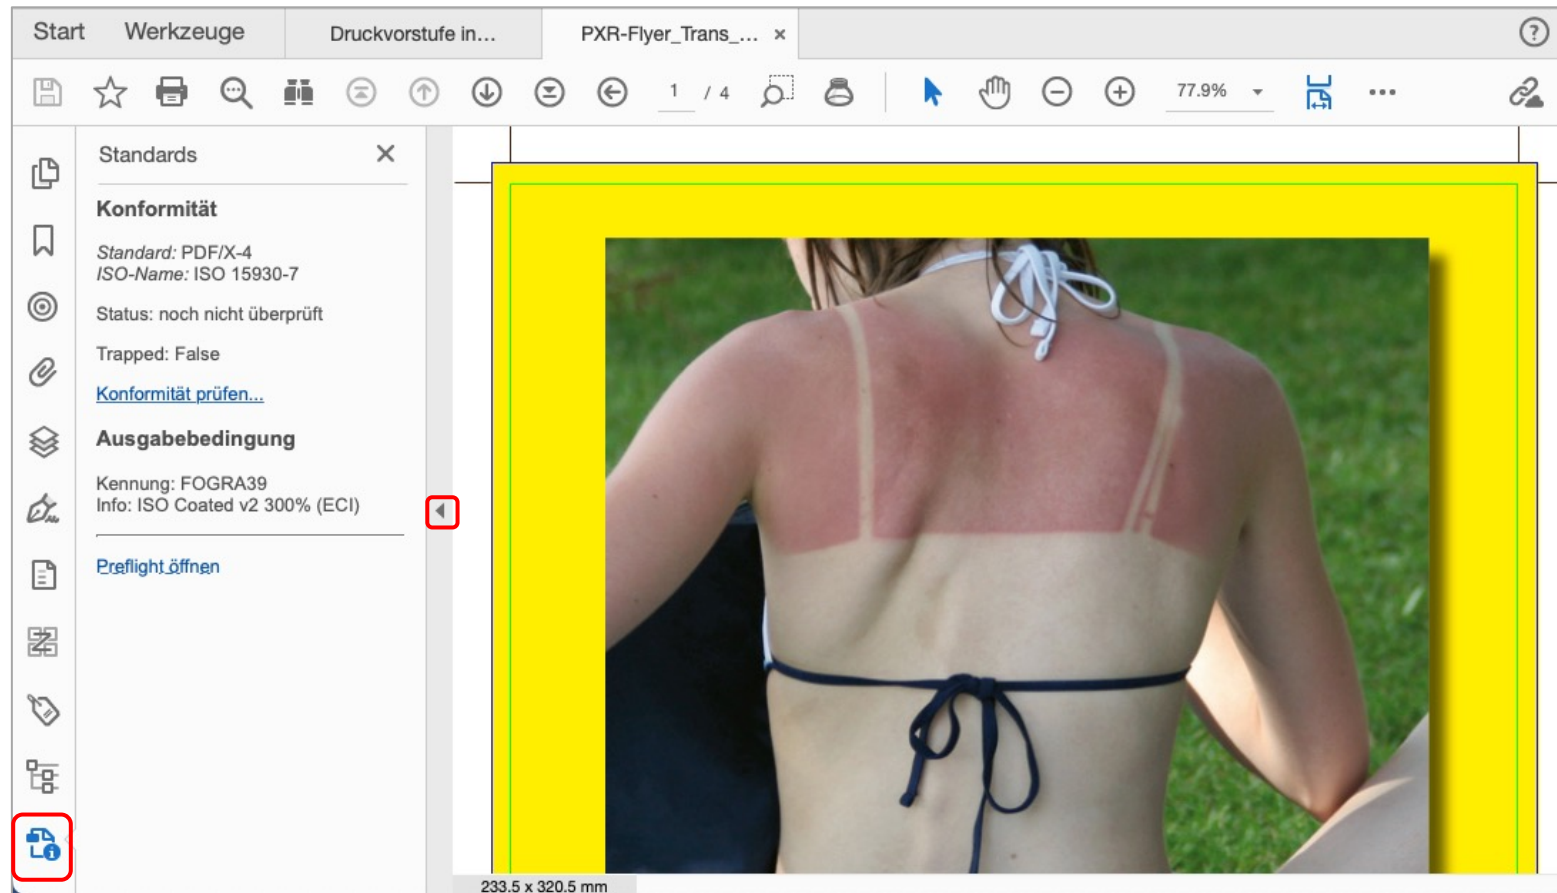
Start Werkzeuge Druckvorstufe in... PXR-Flyer_Trans_... ×

1 / 4 77.9%

Standards

Konformität

Standard: PDF/X-4
ISO-Name: ISO 15930-7

Status: noch nicht überprüft

Trapped: False

Konformität prüfen...

Ausgabebedingung

Kennung: FOGRA39
Info: ISO Coated v2 300% (ECI)

Preflight öffnen

233.5 x 320.5 mm